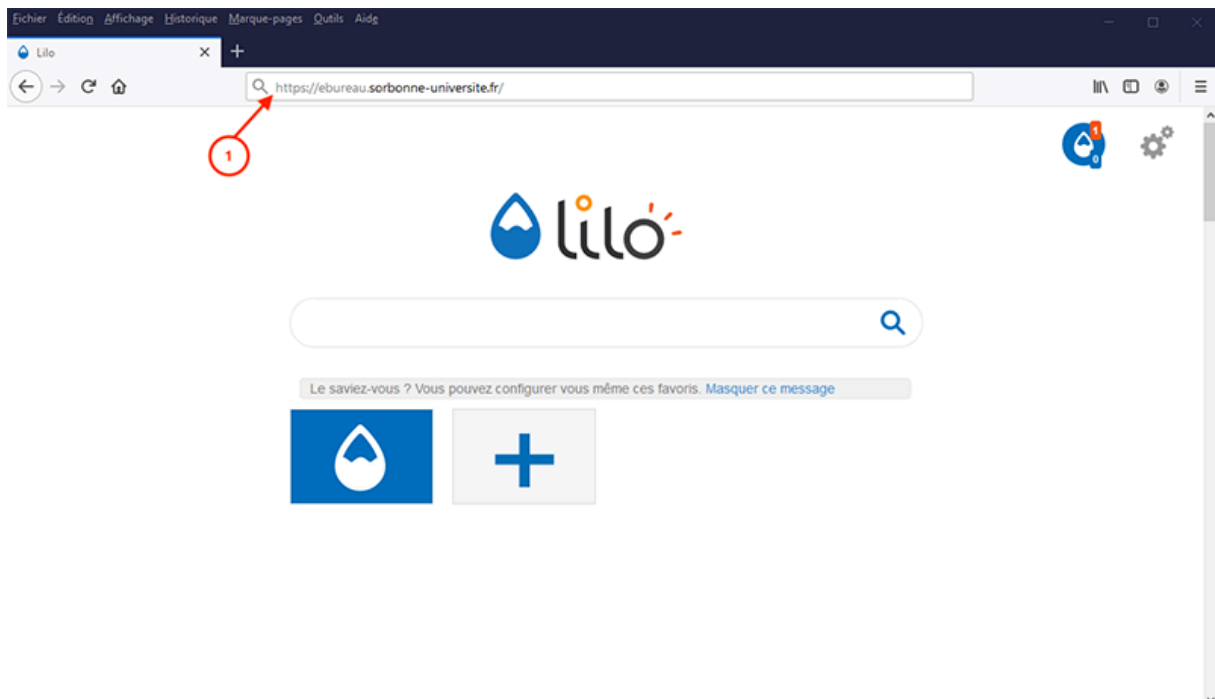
Fichier Édition Affichage Historique Marque-pages Outils Aide

Lilo

https://ebureau.sorbonne-universite.fr/

1

1

0

lilo

Le saviez-vous ? Vous pouvez configurer vous même ces favoris. Masquer ce message